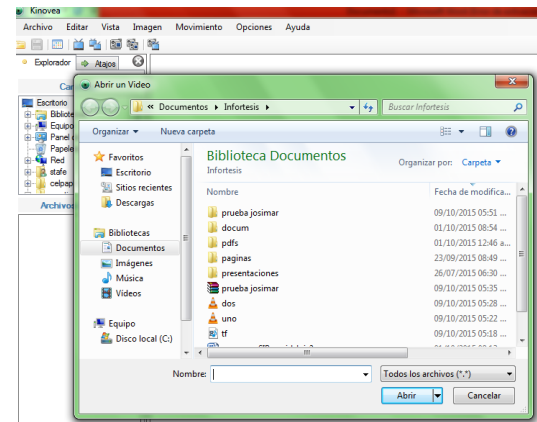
Kinovea

Archivo Editar Vista Imagen Movimiento Opciones Ayuda

Explorador Atajos

Ca

Escritorio
Bibliote
Equipo
Panel
Papele
Red
stafe
celpap

Archivo

Abrir un Video

« Documentos ▸ Infortesis ▸

Buscar Infortesis

Organizar ▾ Nueva carpeta

Favoritos
Escritorio
Sitios recientes
Descargas

Bibliotecas
Documentos
Imágenes
Música
Videos

Equipo
Disco local (C:)

Biblioteca Documentos
Infortesis

Organizar por: Carpeta ▾

| Nombre | Fecha de modifica... |
|---|---|
| prueba josimar | 09/10/2015 05:51 ... |
| docum | 01/10/2015 08:54 ... |
| pdfs | 01/10/2015 12:46 a... |
| paginas | 23/09/2015 09:43 ... |
| presentaciones | 26/07/2015 06:30 ... |
| prueba josimar | 09/10/2015 05:51 ... |
| dos | 09/10/2015 05:28 ... |
| uno | 09/10/2015 05:22 ... |
| tf | 09/10/2015 05:18 ... |

Nombre:

Todos los archivos (*.*)

Abrir

Cancelar